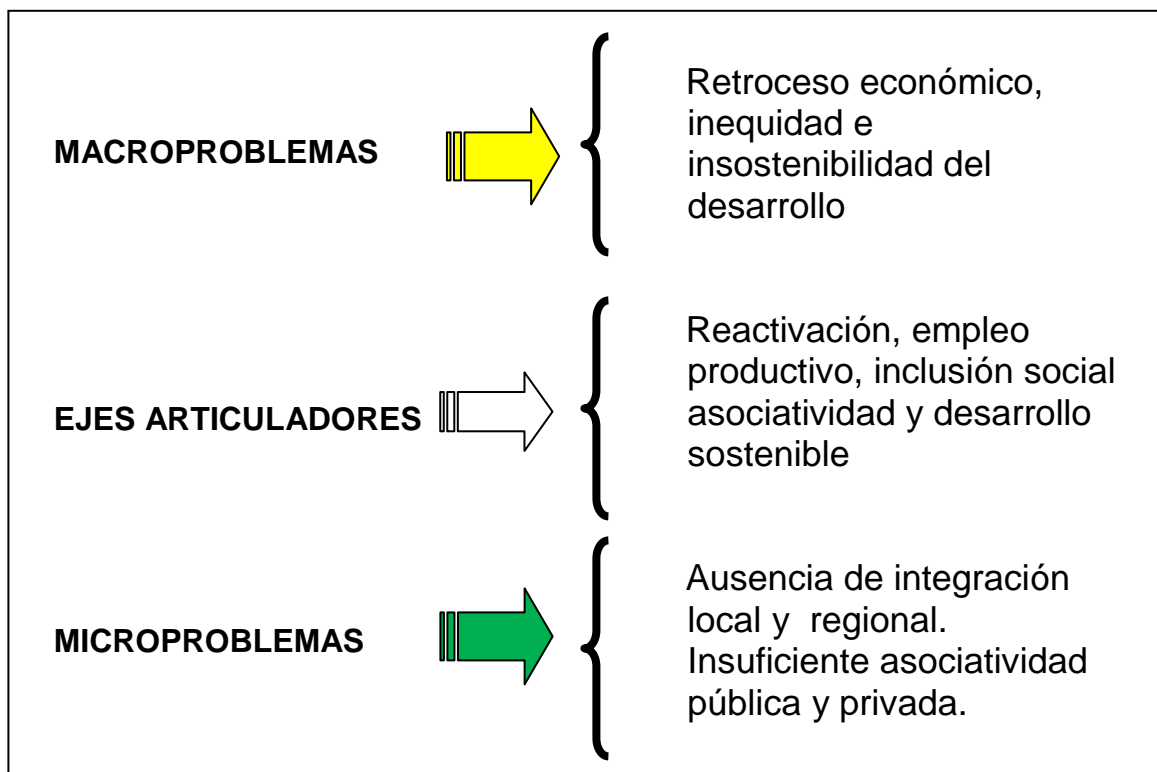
MACROPROBLEMAS

Retroceso económico, inequidad e insostenibilidad del desarrollo

EJES ARTICULADORES

Reactivación, empleo productivo, inclusión social asociatividad y desarrollo sostenible

MICROPROBLEMAS

Ausencia de integración local y regional. Insuficiente asociatividad pública y privada.